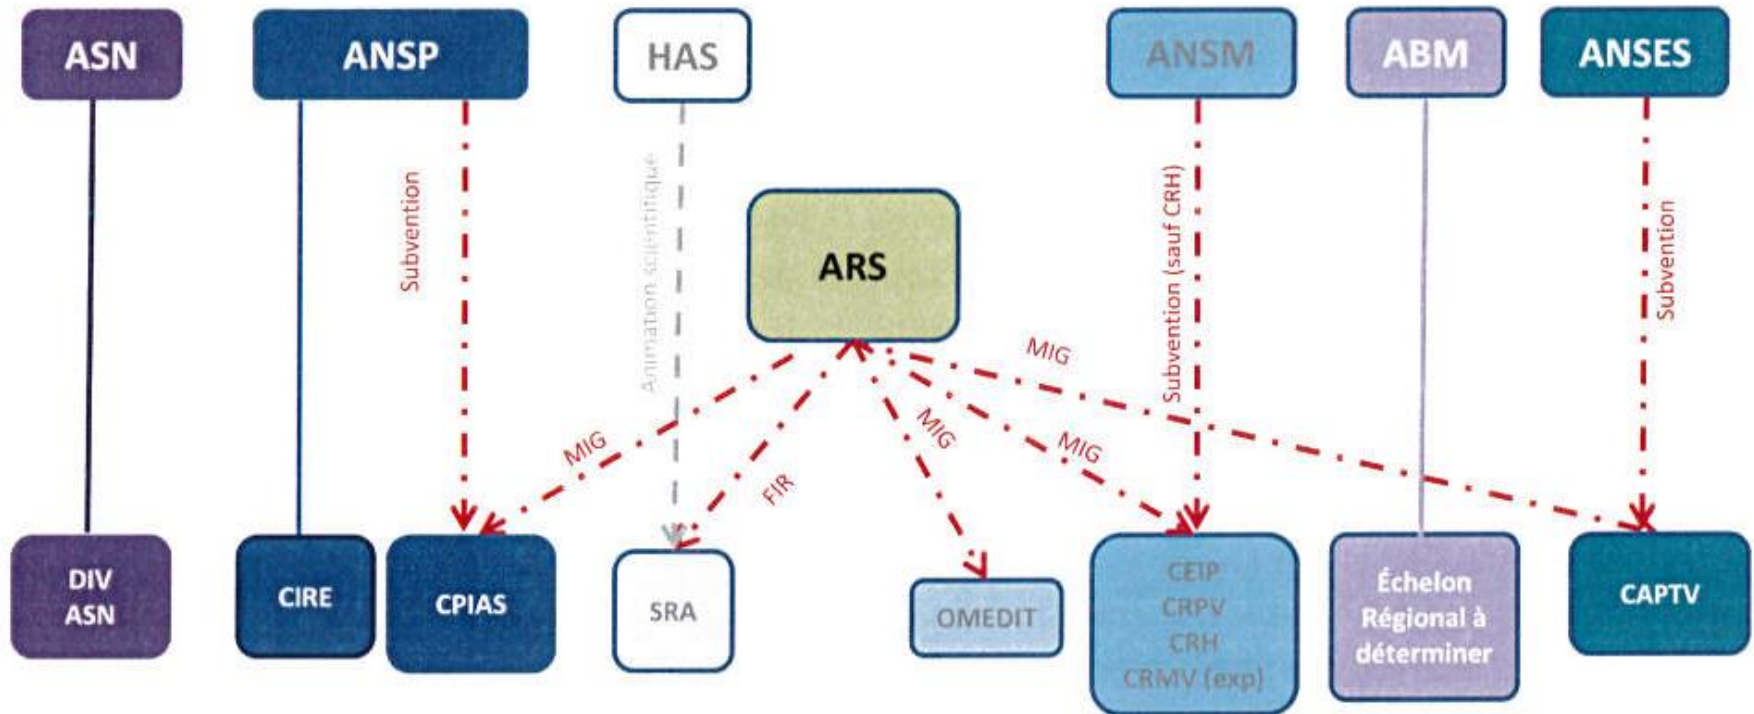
ASN

ANSP

HAS

ANSM

ABM

ANSES

Subvention

Animation scientifique

ARS

Subvention (sauf CRH)

Subvention

MIG

MIG

FIR

MIG

MIG

DIV ASN

CIRE

CPIAS

SRA

OMEDIT

CEIP
CRPV
CRH
CRMV (exp)

Échelon Régional à déterminer

CAPTV